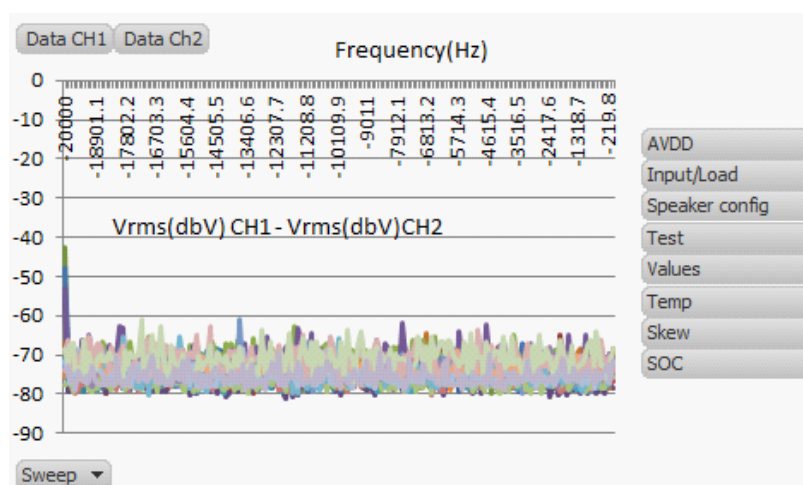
Data CH1 Data Ch2

Frequency(Hz)

0
-10
-20
-30
-40
-50
-60
-70
-80
-90

-20000
-18901.1
-17802.2
-16703.3
-15604.4
-14505.5
-13406.6
-12307.7
-11208.8
-10109.9
-9011
-7912.1
-6813.2
-5714.3
-4615.4
-3516.5
-2417.6
-1318.7
-219.8

Vrms(dbV) CH1 - Vrms(dbV)CH2

AVDD
Input/Load
Speaker config
Test
Values
Temp
Skew
SOC

Sweep